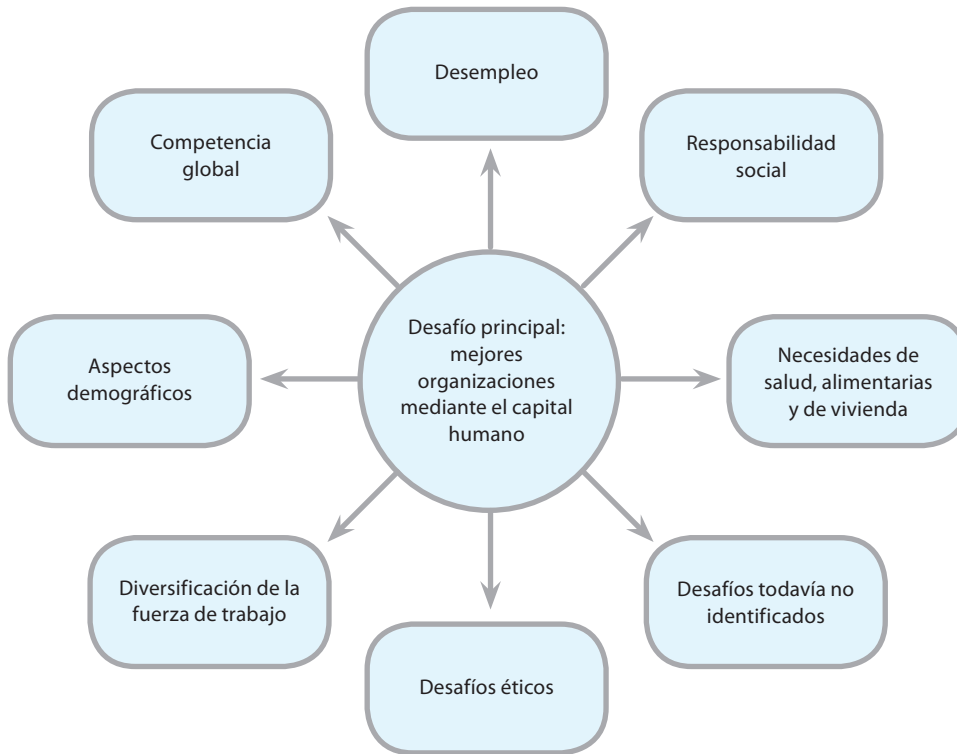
Desempleo

Competencia global

Responsabilidad social

Desafío principal: mejores organizaciones mediante el capital humano

Aspectos demográficos

Necesidades de salud, alimentarias y de vivienda

Diversificación de la fuerza de trabajo

Desafíos todavía no identificados

Desafíos éticos